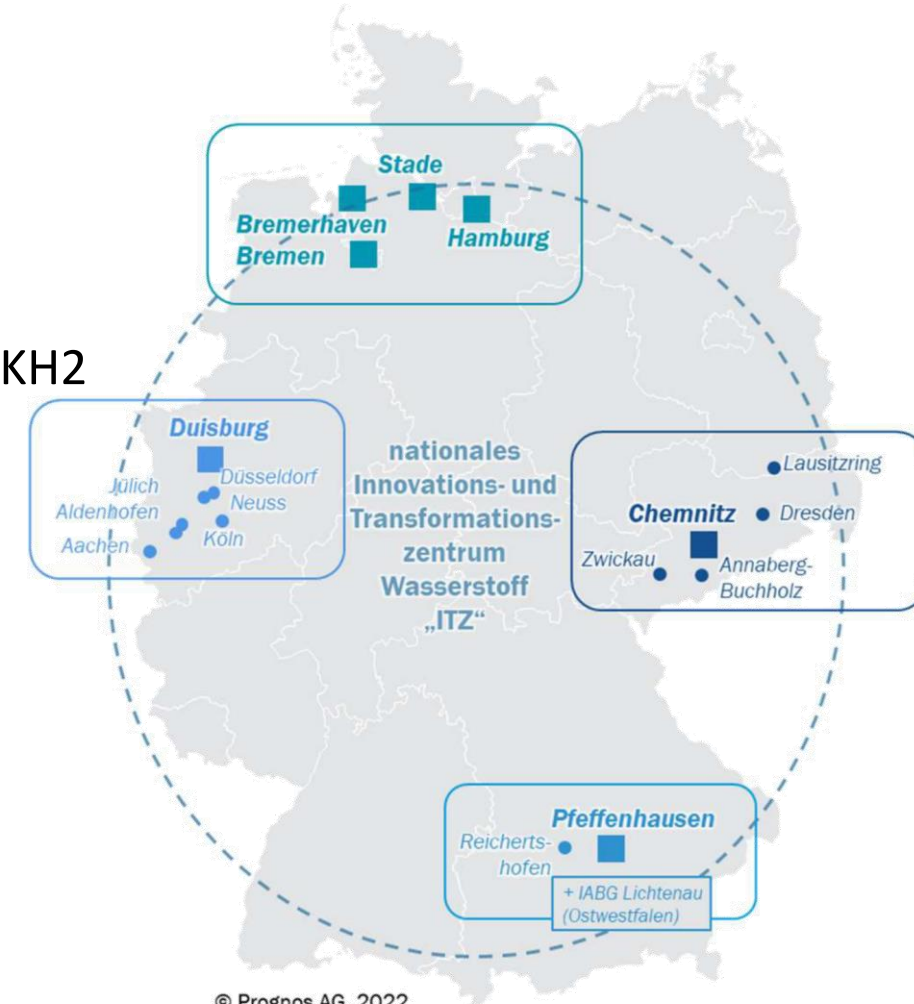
Stade
Bremerhaven
Hamburg
Bremen

KH2

Duisburg
Düsseldorf
Jülich
Neuss
Aldenhofen
Köln
Aachen

nationales Innovations- und Transformationszentrum Wasserstoff „ITZ“

Lausitzring
Chemnitz
Dresden
Zwickau
Annaberg-Buchholz

Pfeffenhausen
Reicherts-hofen
+ IABG Lichtenau (Ostwestfalen)

© Prognos AG, 2022